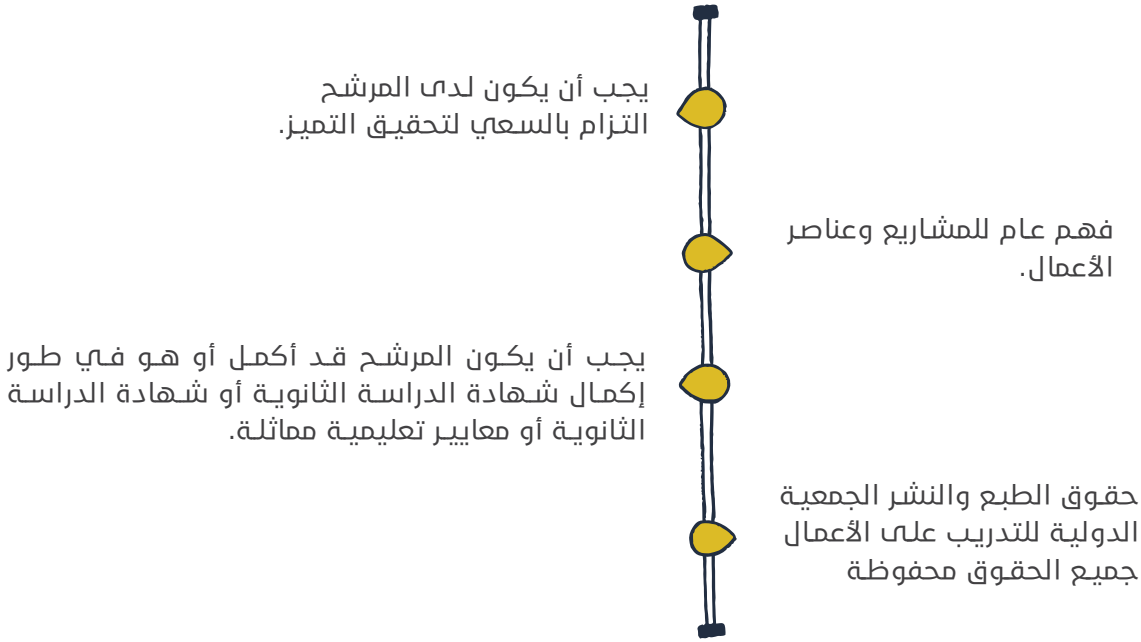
يجب أن يكون لدى المرشح التزام بالسعي لتحقيق التميز.

فهم عام للمشاريع وعناصر الأعمال.

يجب أن يكون المرشح قد أكمل أو هو في طور إكمال شهادة الدراسة الثانوية أو شهادة الدراسة الثانوية أو معايير تعليمية مماثلة.

حقوق الطبع والنشر الجمعية الدولية للتدريب على الأعمال جميع الحقوق محفوظة